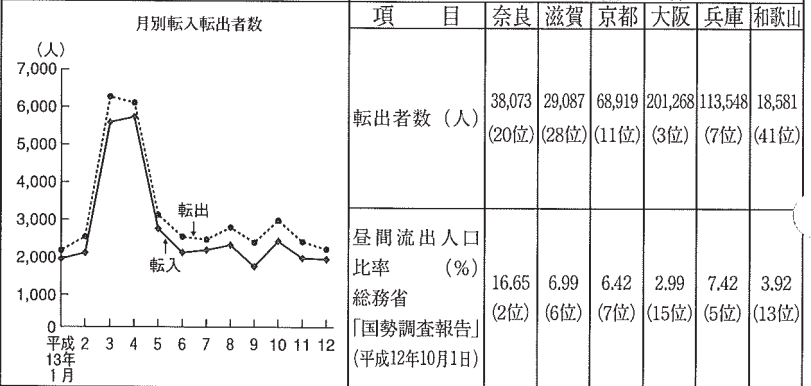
月別転入転出者数

（人）
7,000
6,000
5,000
4,000
3,000
2,000
1,000
0

転出
転入

平成13年1月 2 3 4 5 6 7 8 9 10 11 12

| 項　　目 | 奈良 | 滋賀 | 京都 | 大阪 | 兵庫 | 和歌山 |
|---|---|---|---|---|---|---|
| 転出者数（人） | 38,073 (20位) | 29,087 (28位) | 68,919 (11位) | 201,268 (3位) | 113,548 (7位) | 18,581 (41位) |
| 昼間流出人口比率　（%）総務省「国勢調査報告」(平成12年10月1日) | 16.65 (2位) | 6.99 (6位) | 6.42 (7位) | 2.99 (15位) | 7.42 (5位) | 3.92 (13位) |